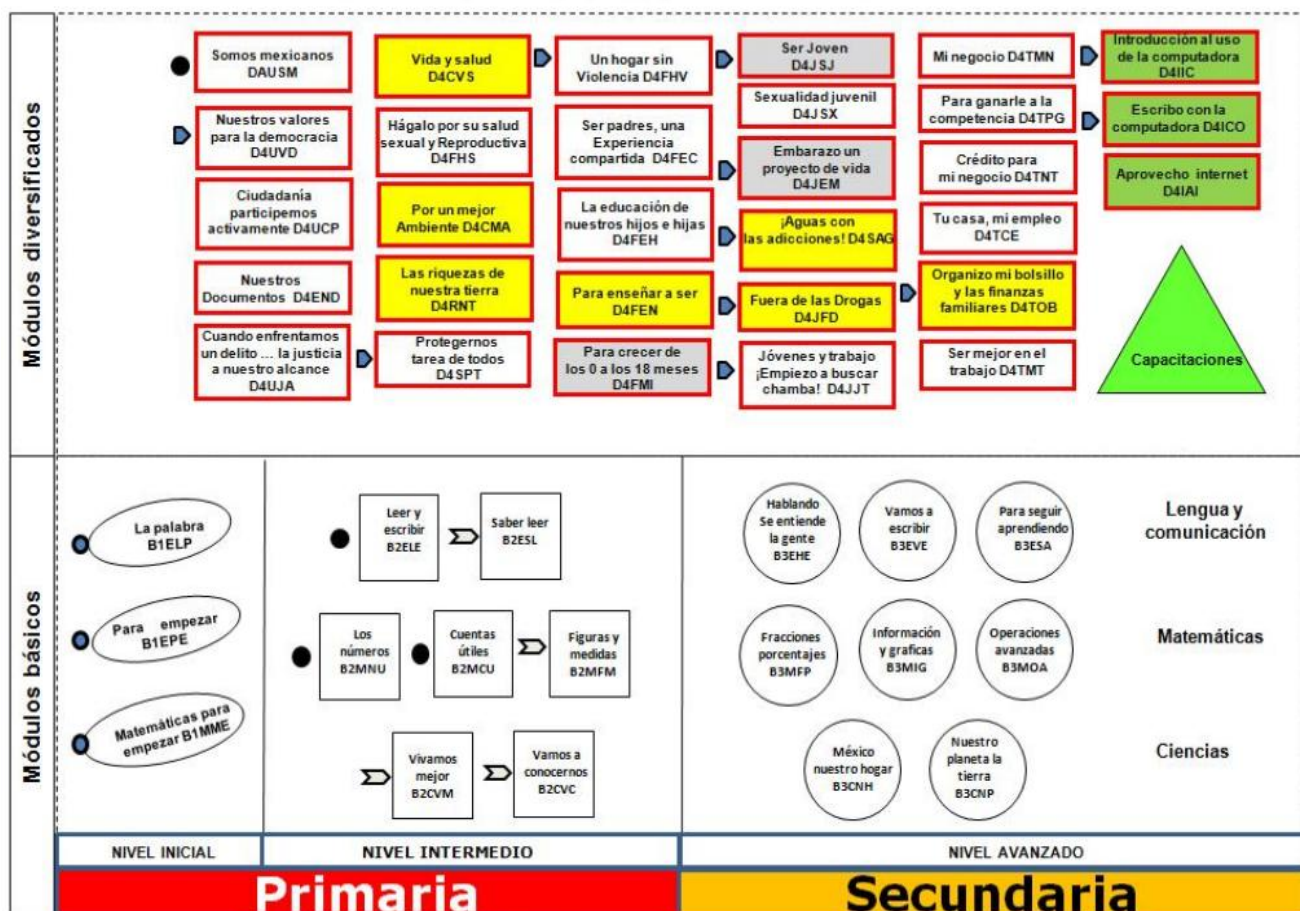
Módulos diversificados

Somos mexicanos DAUSM

Nuestros valores para la democracia D4UVD

Ciudadanía participemos activamente D4UCP

Nuestros Documentos D4END

Cuando enfrentamos un delito ... la justicia a nuestro alcance D4UJA

Vida y salud D4CVS

Hágalo por su salud sexual y Reproductiva D4FHS

Por un mejor Ambiente D4CMA

Las riquezas de nuestra tierra D4RNT

Protegernos tarea de todos D4SPT

Un hogar sin Violencia D4FHV

Ser padres, una Experiencia compartida D4FEC

La educación de nuestros hijos e hijas D4FEH

Para enseñar a ser D4FEN

Para crecer de los 0 a los 18 meses D4FMI

Ser Joven D4JSJ

Sexualidad juvenil D4JSX

Embarazo un proyecto de vida D4JEM

¡Aguas con las adicciones! D4SAG

Fuera de las Drogas D4JFD

Jóvenes y trabajo ¡Empiezo a buscar chamba! D4JJT

Mi negocio D4TMN

Para ganarle a la competencia D4TPG

Crédito para mi negocio D4TNT

Tu casa, mi empleo D4TCE

Organizo mi bolsillo y las finanzas familiares D4TOB

Ser mejor en el trabajo D4TMT

Introducción al uso de la computadora D4IIC

Escribo con la computadora D4ICO

Aprovecho internet D4IAI

Capacitaciones

Módulos básicos

La palabra B1ELP

Para empezar B1EPE

Matemáticas para empezar B1MME

Leer y escribir B2ELE

Saber leer B2ESL

Los números B2MNU

Cuentas útiles B2MCU

Figuras y medidas B2MFM

Vivamos mejor B2CVM

Vamos a conocernos B2CVC

Hablando Se entiende la gente B3EHE

Vamos a escribir B3EVE

Para seguir aprendiendo B3ESA

Lengua y comunicación

Fracciones porcentajes B3MFP

Información y graficas B3MIG

Operaciones avanzadas B3MOA

Matemáticas

México nuestro hogar B3CNH

Nuestro planeta la tierra B3CNP

Ciencias

NIVEL INICIAL | NIVEL INTERMEDIO | NIVEL AVANZADO

Primaria

Secundaria